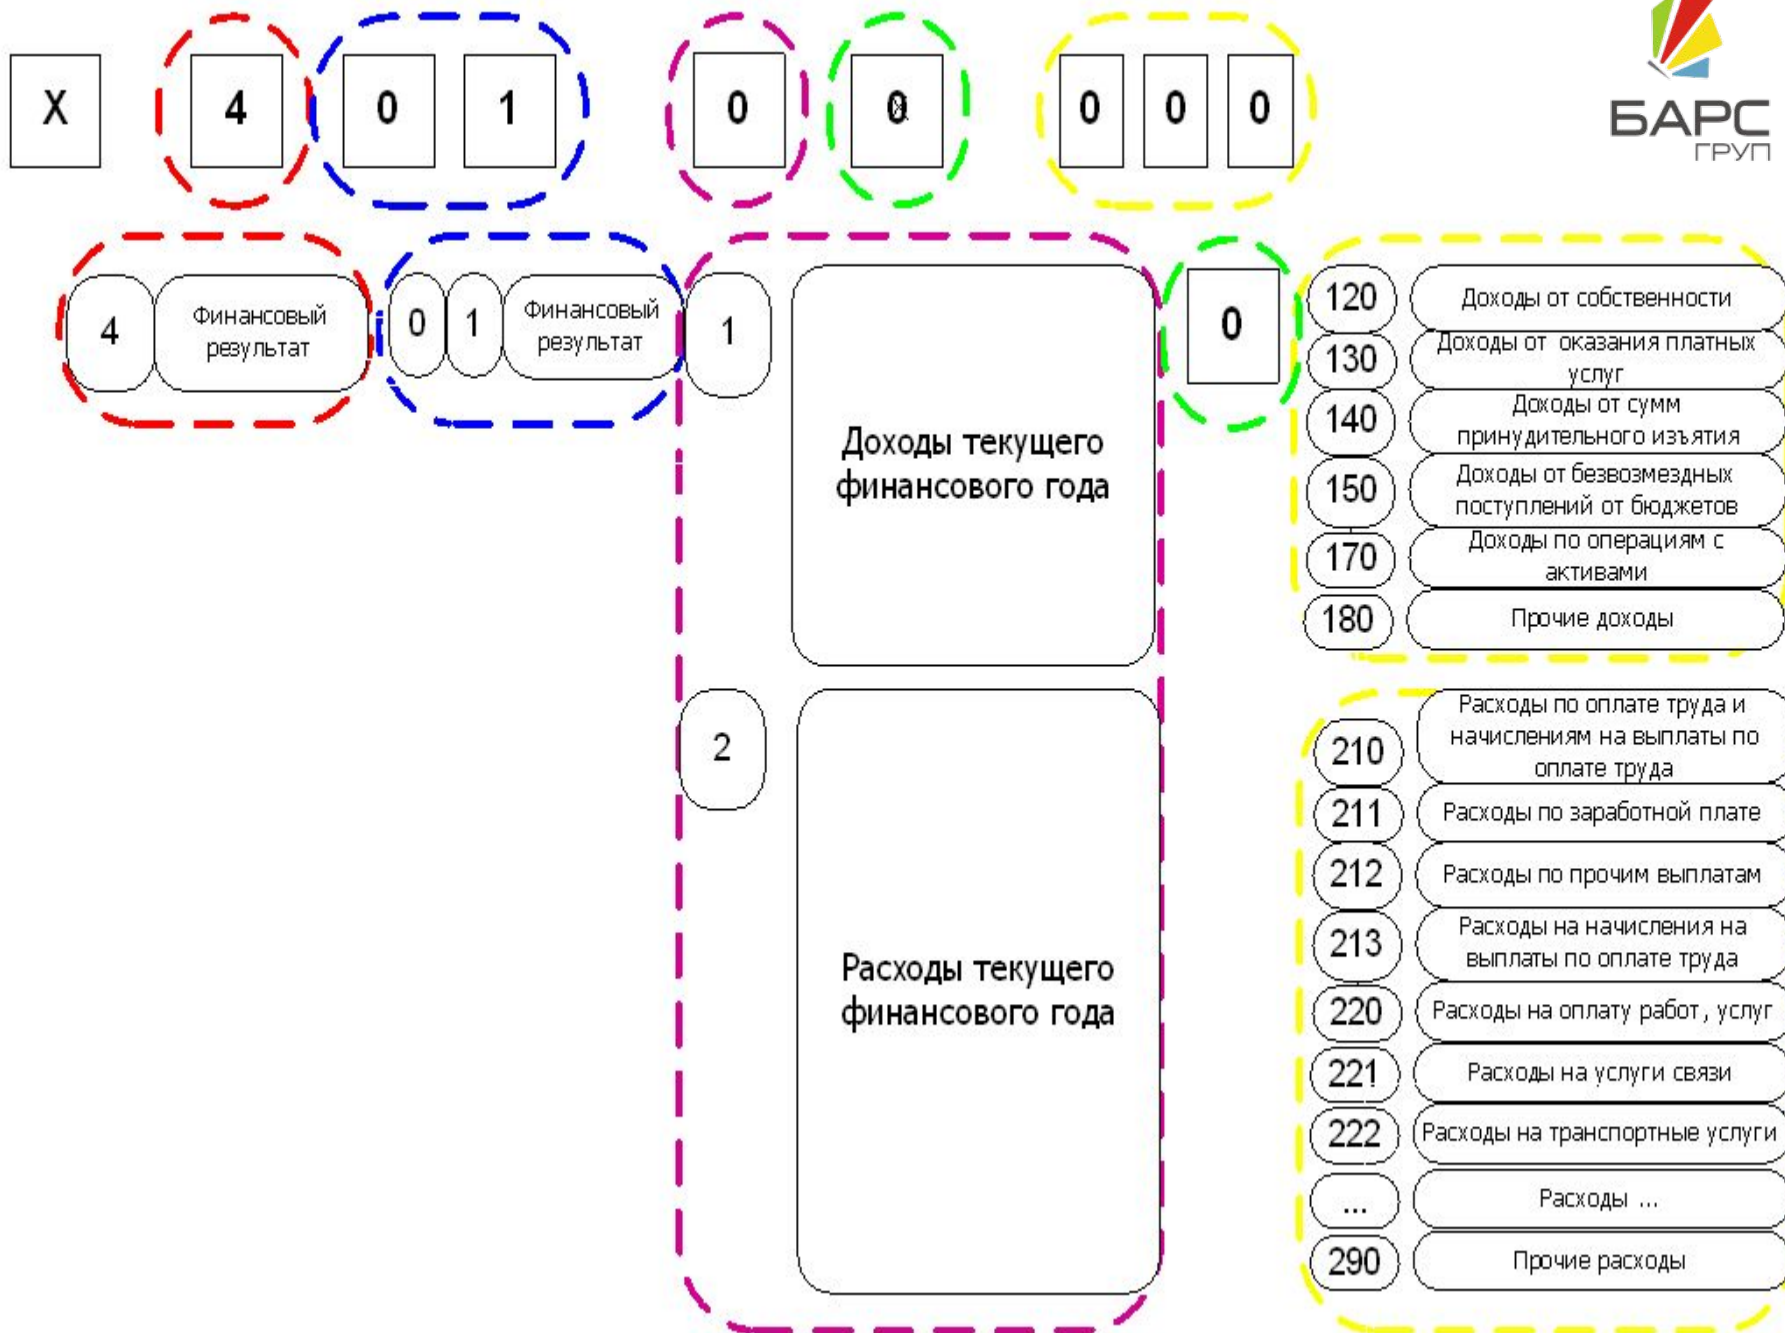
X 4 0 1 0 0 0 0 0

БАРС ГРУП

4 Финансовый результат

0 1 Финансовый результат

1 Доходы текущего финансового года

0

120 Доходы от собственности
130 Доходы от оказания платных услуг
140 Доходы от сумм принудительного изъятия
150 Доходы от безвозмездных поступлений от бюджетов
170 Доходы по операциям с активами
180 Прочие доходы

2 Расходы текущего финансового года

210 Расходы по оплате труда и начислениям на выплаты по оплате труда
211 Расходы по заработной плате
212 Расходы по прочим выплатам
213 Расходы на начисления на выплаты по оплате труда
220 Расходы на оплату работ, услуг
221 Расходы на услуги связи
222 Расходы на транспортные услуги
... Расходы ...
290 Прочие расходы